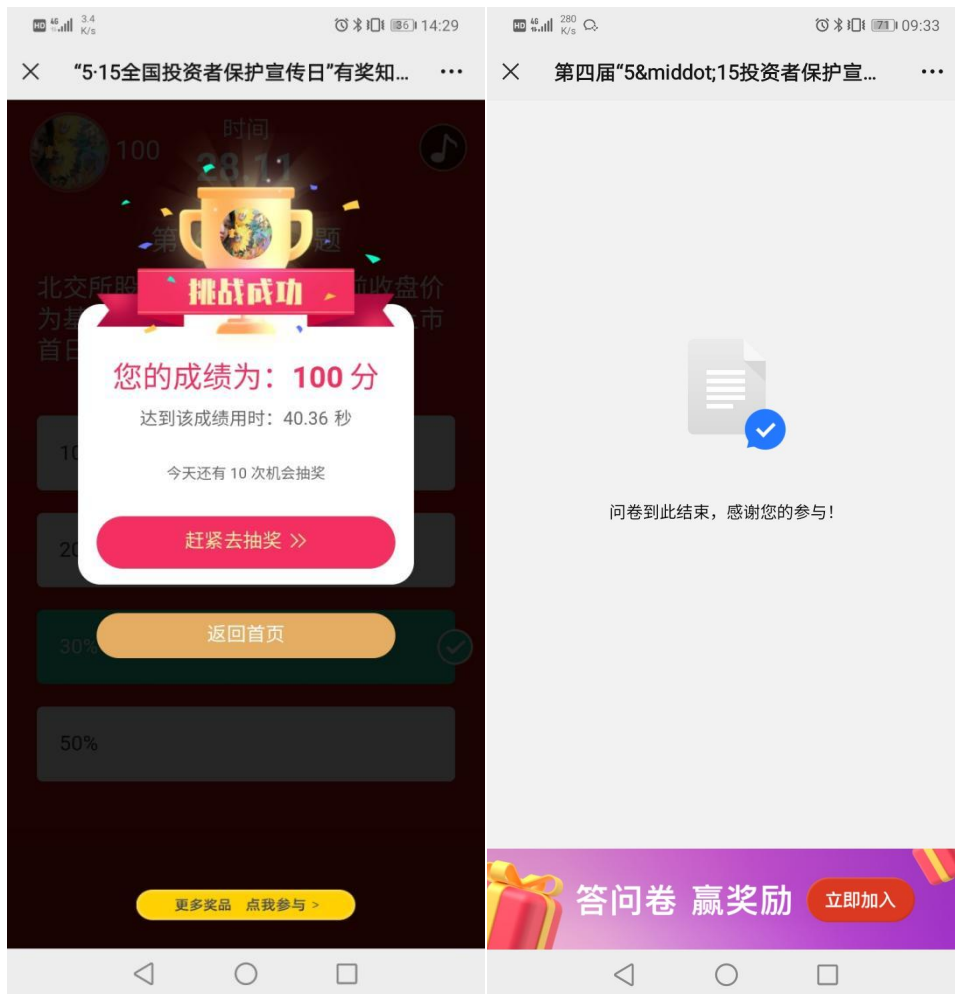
HD 4G 3.4 K/s 36 14:29

× “5·15全国投资者保护宣传日”有奖知... ···

100 时间 28.11

第 题

北交所股 收盘价 为基 市 首日

10

20

30%

50%

挑战成功

您的成绩为：100 分

达到该成绩用时：40.36 秒

今天还有 10 次机会抽奖

赶紧去抽奖 »

返回首页

更多奖品 点我参与 >

HD 4G 280 K/s 71 09:33

× 第四届“5&middot;15投资者保护宣... ···

问卷到此结束，感谢您的参与！

答问卷 赢奖励 立即加入